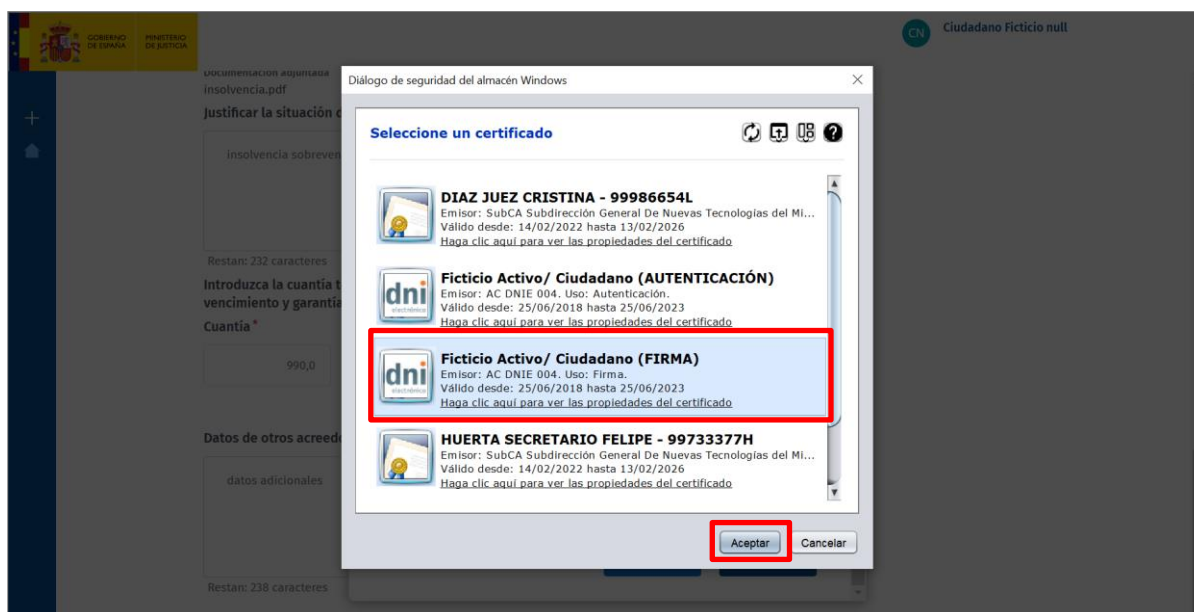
GOBIERNO DE ESPAÑA MINISTERIO DE JUSTICIA

CN Ciudadano Ficticio null

Documentación adjuntada
insolvencia.pdf

Justificar la situación d

insolvencia sobreven

Restan: 232 caracteres

Introduzca la cuantía t vencimiento y garantía

Cuantía *

990,0

Datos de otros acreedo

datos adicionales

Restan: 238 caracteres

Diálogo de seguridad del almacén Windows

Seleccione un certificado

DIAZ JUEZ CRISTINA - 99986654L
Emisor: SubCA Subdirección General De Nuevas Tecnologías del Mi...
Válido desde: 14/02/2022 hasta 13/02/2026
Haga clic aquí para ver las propiedades del certificado

Ficticio Activo/ Ciudadano (AUTENTICACIÓN)
Emisor: AC DNIE 004. Uso: Autenticación.
Válido desde: 25/06/2018 hasta 25/06/2023
Haga clic aquí para ver las propiedades del certificado

Ficticio Activo/ Ciudadano (FIRMA)
Emisor: AC DNIE 004. Uso: Firma.
Válido desde: 25/06/2018 hasta 25/06/2023
Haga clic aquí para ver las propiedades del certificado

HUERTA SECRETARIO FELIPE - 99733377H
Emisor: SubCA Subdirección General De Nuevas Tecnologías del Mi...
Válido desde: 14/02/2022 hasta 13/02/2026
Haga clic aquí para ver las propiedades del certificado

dni electrónico

Aceptar Cancelar